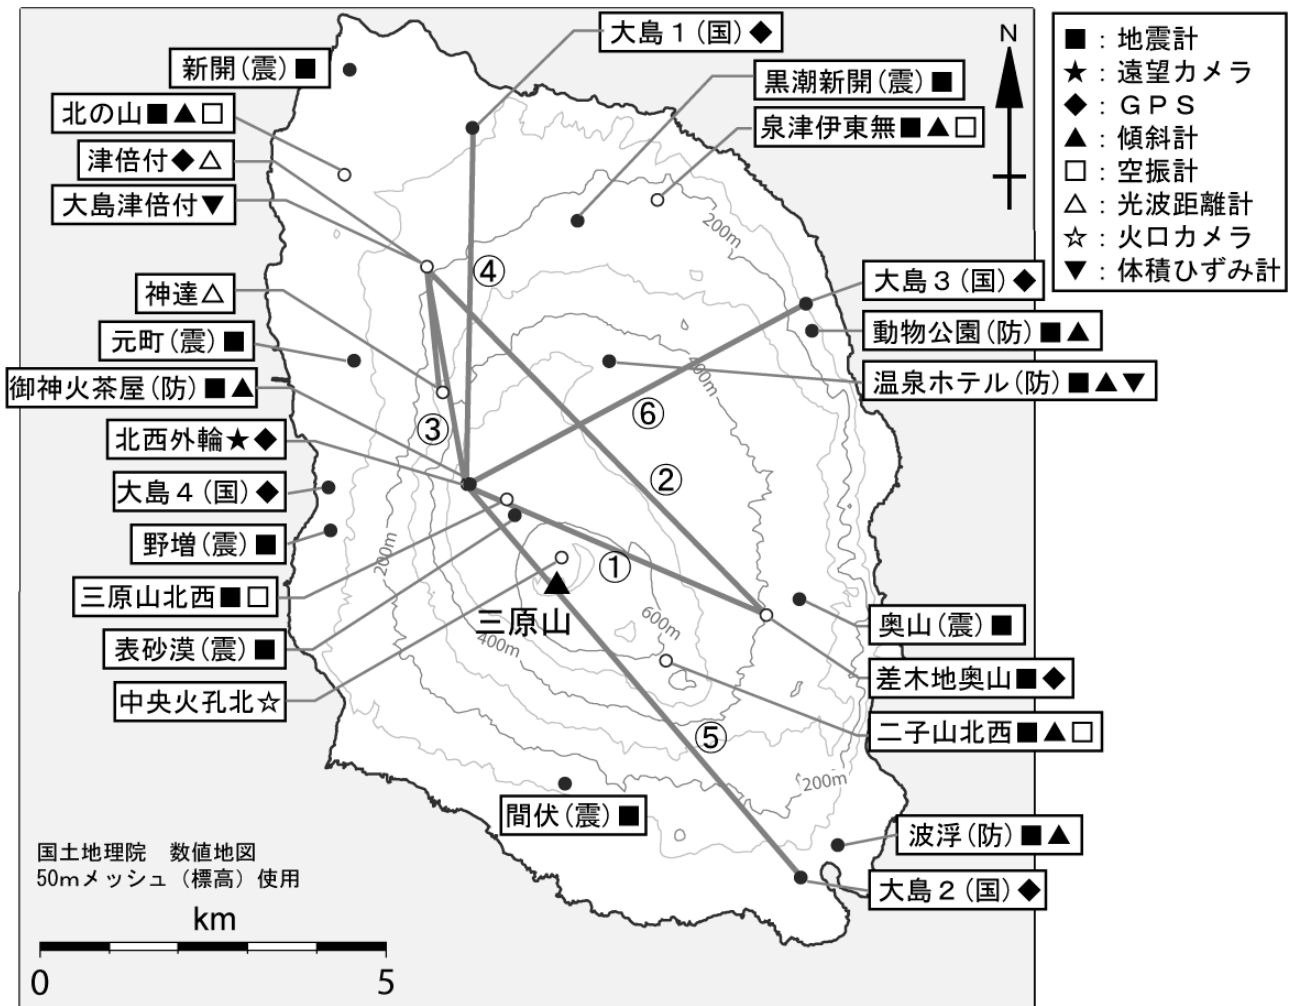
大島１（国）◆
新開（震）■
黒潮新開（震）■
北の山■▲□
泉津伊東無■▲□
津倍付◆△
大島津倍付▼
N
■：地震計
★：遠望カメラ
◆：ＧＰＳ
▲：傾斜計
□：空振計
△：光波距離計
☆：火口カメラ
▼：体積ひずみ計
200m
④
神達△
大島３（国）◆
元町（震）■
動物公園（防）■▲
御神火茶屋（防）■▲
温泉ホテル（防）■▲▼
400m
③
⑥
北西外輪★◆
②
大島４（国）◆
野増（震）■
200m
①
三原山北西■□
三原山
奥山（震）■
表砂漠（震）■
600m
400m
差木地奥山■◆
中央火孔北☆
⑤
二子山北西■▲□
200m
間伏（震）■
国土地理院　数値地図
50mメッシュ（標高）使用
波浮（防）■▲
大島２（国）◆
km
0
5